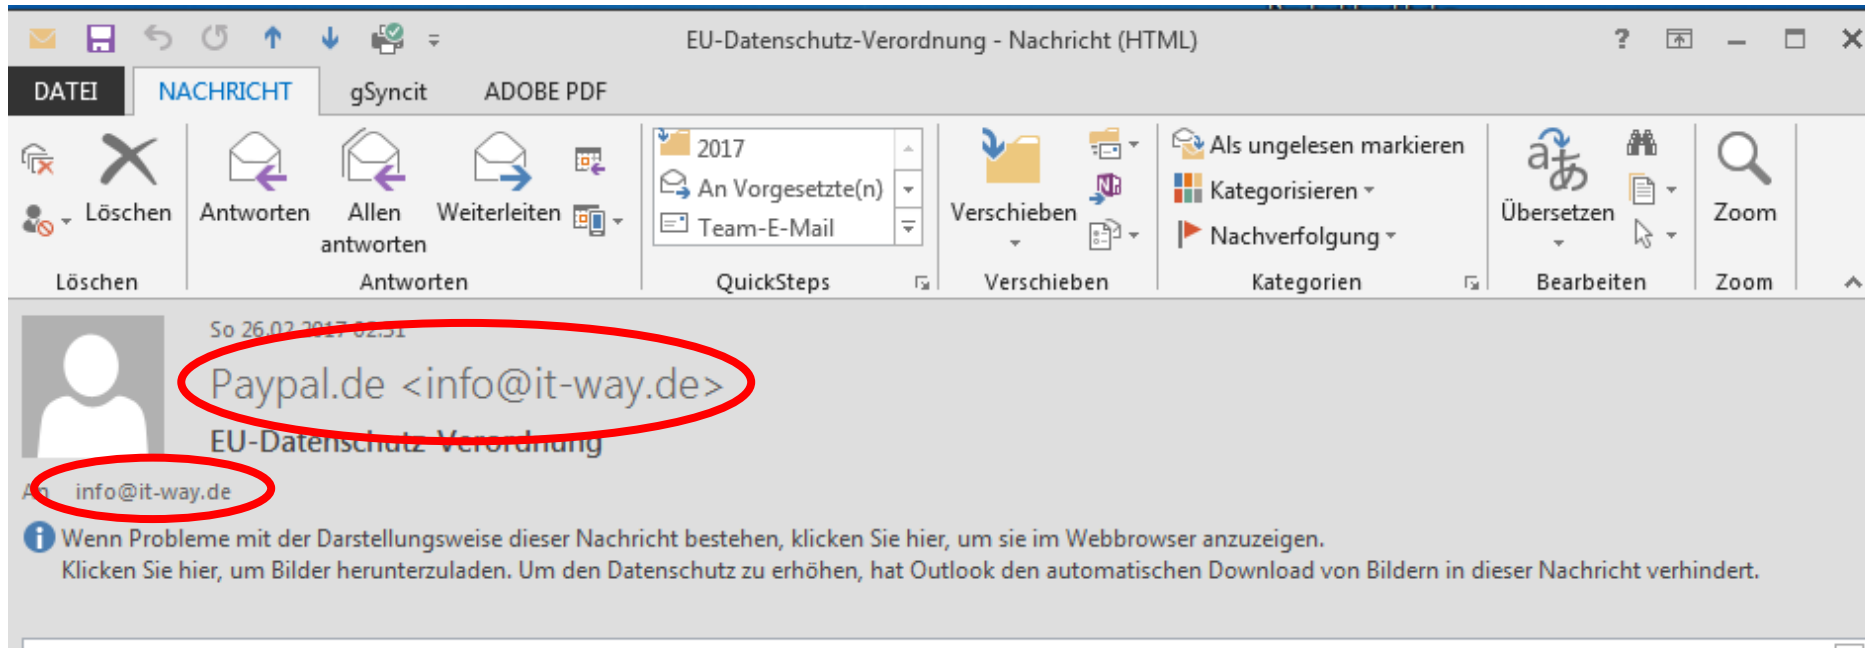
EU-Datenschutz-Verordnung - Nachricht (HTML)

? 

DATEI NACHRICHT gSyncit ADOBE PDF

Löschen
Löschen

Antworten
Allen antworten
Weiterleiten
Antworten

2017
An Vorgesetzte(n)
Team-E-Mail
QuickSteps

Verschieben
Verschieben

Als ungelesen markieren
Kategorisieren
Nachverfolgung
Kategorien

Übersetzen
Bearbeiten

Zoom
Zoom

So 26.02.2017 02:31
Paypal.de <info@it-way.de>
EU-Datenschutz-Verordnung
An info@it-way.de

Wenn Probleme mit der Darstellungsweise dieser Nachricht bestehen, klicken Sie hier, um sie im Webbrowser anzuzeigen.
Klicken Sie hier, um Bilder herunterzuladen. Um den Datenschutz zu erhöhen, hat Outlook den automatischen Download von Bildern in dieser Nachricht verhindert.